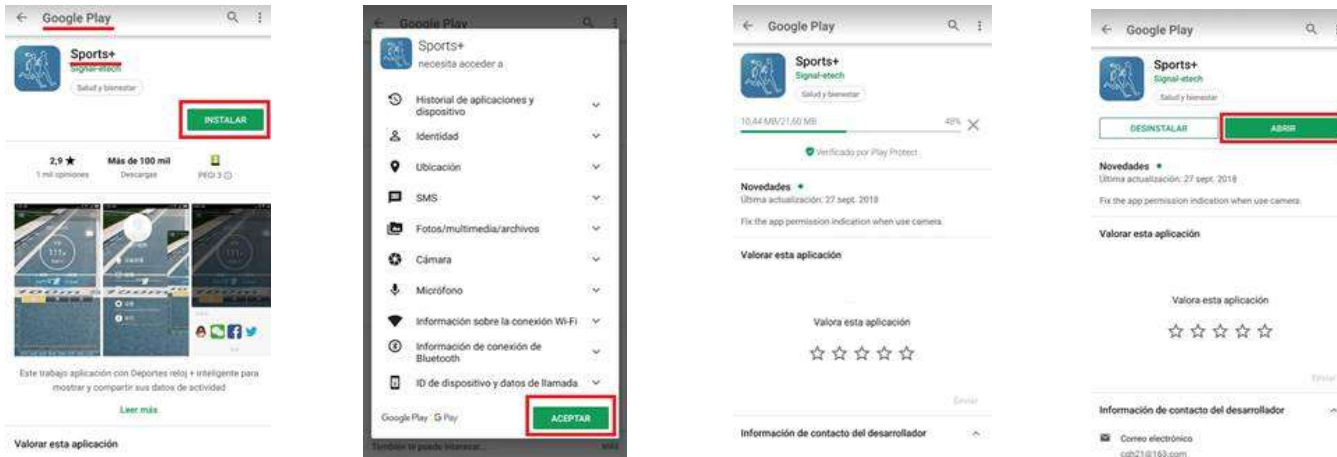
Google Play

Sports+
Signal-etech
Salud y bienestar

INSTALAR

2,9 ★
1 mil opiniones

Más de 100 mil
Descargas

PEGI 3

Este trabajo aplicación con Deportes reloj + inteligente para mostrar y compartir sus datos de actividad

Leer más

Valorar esta aplicación

Google Play

Sports+
necesita acceder a

Historial de aplicaciones y dispositivo
Identidad
Ubicación
SMS
Fotos/multimedia/archivos
Cámara
Micrófono
Información sobre la conexión Wi-Fi
Información de conexión de Bluetooth
ID de dispositivo y datos de llamada

Google Play G Pay
ACEPTAR

También te puede interesar

Google Play

Sports+
Signal-etech
Salud y bienestar

10,44 MB/21,60 MB
48%

Verificado por Play Protect

Novedades •
Última actualización: 27 sept. 2018

Fix the app permission indication when use camera

Valorar esta aplicación

Valora esta aplicación
☆ ☆ ☆ ☆ ☆

Enviar

Información de contacto del desarrollador

Google Play

Sports+
Signal-etech
Salud y bienestar

DESINSTALAR
ABRIR

Novedades •
Última actualización: 27 sept. 2018

Fix the app permission indication when use camera

Valorar esta aplicación

Valora esta aplicación
☆ ☆ ☆ ☆ ☆

Enviar

Información de contacto del desarrollador

Correo electrónico
cdh21@163.com